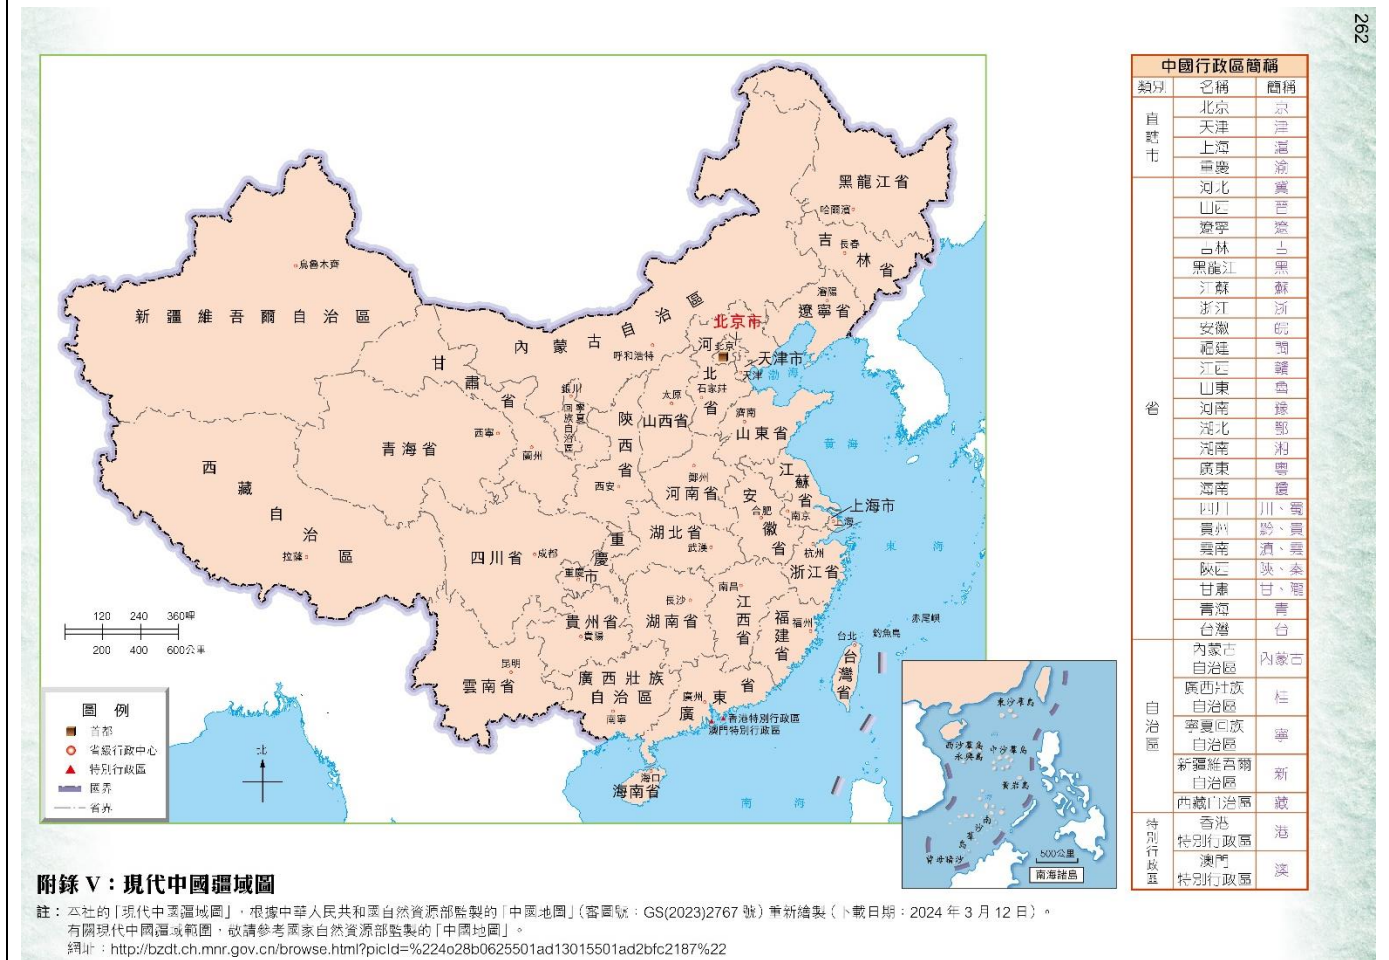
262

黑龍江省
哈爾濱
吉 長春 林 省
瀋陽
遼寧省
烏魯木齊
新 疆 維 吾 爾 自 治 區
內 蒙 古 自 治 區
北京市
北京
呼和浩特
河 北 省
天津市
天津
渤海
石家莊
太原
甘 肅 省
銀川
寧夏回族自治區
陝 西 省
山西省
濟南
山 東 省
黃 海
西寧
青 海 省
蘭州
西 藏 自 治 區
鄭州
河 南 省
江 蘇 省
西安
安 徽 省
合肥
南京
上海市
上海
拉薩
重 慶 市
湖 北 省
武漢
四 川 省
成都
重慶
杭州
浙 江 省
東 海
南昌
江 西 省
長沙
湖 南 省
福 建 省
福州
貴 州 省
貴陽
台北
台 灣 省
釣魚島
赤尾嶼
昆明
雲 南 省
廣 西 壯 族 自 治 區
南寧
廣州
廣 東 省
香港特別行政區
澳門特別行政區
海口
海南省
南 海
120 240 360哩
200 400 600公里
北
圖 例
首都
省級行政中心
特別行政區
國界
省界
東沙群島
西沙群島
永興島
中沙群島
黃岩島
南沙群島
曾母暗沙
500公里
南海諸島

| 類別 | 名稱 | 簡稱 |
|---|---|---|
| 直轄市 | 北京 | 京 |
| | 天津 | 津 |
| | 上海 | 滬 |
| | 重慶 | 渝 |
| 省 | 河北 | 冀 |
| | 山西 | 晉 |
| | 遼寧 | 遼 |
| | 吉林 | 吉 |
| | 黑龍江 | 黑 |
| | 江蘇 | 蘇 |
| | 浙江 | 浙 |
| | 安徽 | 皖 |
| | 福建 | 閩 |
| | 江西 | 贛 |
| | 山東 | 魯 |
| | 河南 | 豫 |
| | 湖北 | 鄂 |
| | 湖南 | 湘 |
| | 廣東 | 粵 |
| | 海南 | 瓊 |
| | 四川 | 川、蜀 |
| | 貴州 | 黔、貴 |
| | 雲南 | 滇、雲 |
| | 陝西 | 陝、秦 |
| | 甘肅 | 甘、隴 |
| | 青海 | 青 |
| | 台灣 | 台 |
| 自治區 | 內蒙古自治區 | 內蒙古 |
| | 廣西壯族自治區 | 桂 |
| | 寧夏回族自治區 | 寧 |
| | 新疆維吾爾自治區 | 新 |
| | 西藏自治區 | 藏 |
| 特別行政區 | 香港特別行政區 | 港 |
| | 澳門特別行政區 | 澳 |

中國行政區簡稱

附錄 V：現代中國疆域圖

註：本社的「現代中國疆域圖」，根據中華人民共和國自然資源部監製的「中國地圖」（審圖號：GS(2023)2767 號）重新繪製（下載日期：2024 年 3 月 12 日）。
有關現代中國疆域範圍，敬請參考國家自然資源部監製的「中國地圖」。
網址：http://bzdt.ch.mnr.gov.cn/browse.html?picId=%224o28b0625501ad13015501ad2bfc2187%22